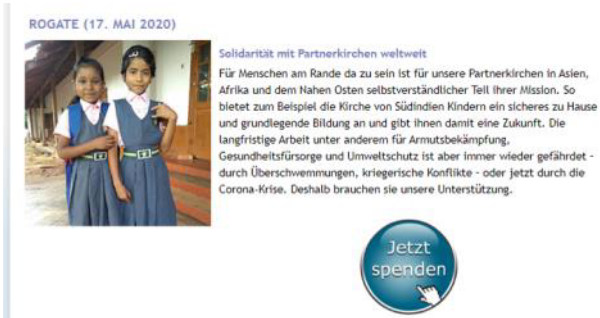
ROGATE (17. MAI 2020)

Solidarität mit Partnerkirchen weltweit

Für Menschen am Rande da zu sein ist für unsere Partnerkirchen in Asien, Afrika und dem Nahen Osten selbstverständlicher Teil ihrer Mission. So bietet zum Beispiel die Kirche von Südindien Kindern ein sicheres zu Hause und grundlegende Bildung an und gibt ihnen damit eine Zukunft. Die langfristige Arbeit unter anderem für Armutsbekämpfung, Gesundheitsfürsorge und Umweltschutz ist aber immer wieder gefährdet - durch Überschwemmungen, kriegerische Konflikte - oder jetzt durch die Corona-Krise. Deshalb brauchen sie unsere Unterstützung.

Jetzt spenden